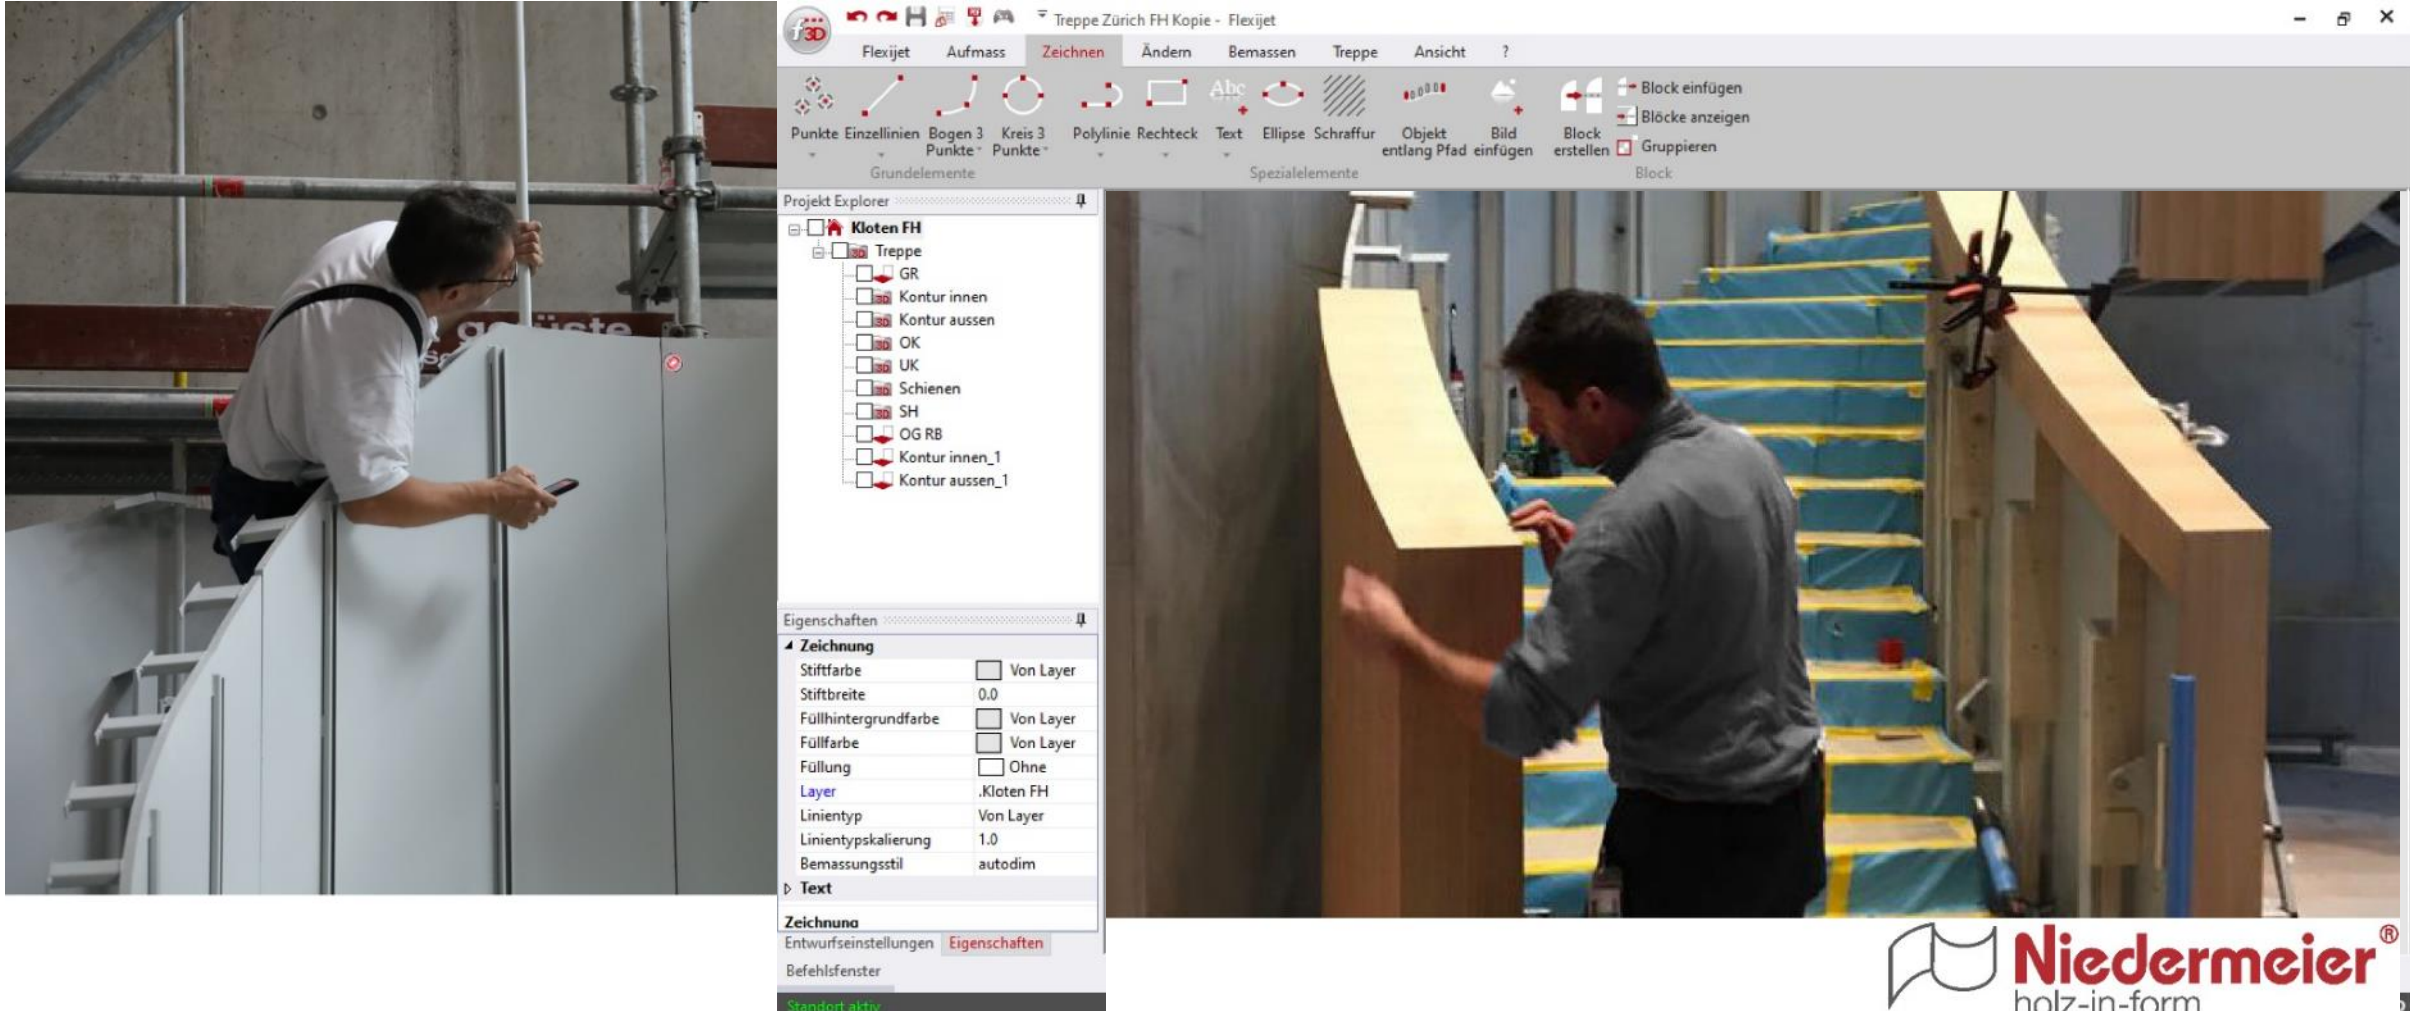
gerüste

Treppe Zürich FH Kopie - Flexijet

Flexijet Aufmass Zeichnen Ändern Bemassen Treppe Ansicht ?

Punkte Einzellinien Bogen 3 Punkte Kreis 3 Punkte Polylinie Rechteck Text Ellipse Schraffur Objekt entlang Pfad Bild einfügen Block erstellen Block einfügen Blöcke anzeigen Gruppieren

Grundelemente Spezialelemente Block

Projekt Explorer
Kloten FH
Treppe
GR
Kontur innen
Kontur aussen
OK
UK
Schienen
SH
OG RB
Kontur innen_1
Kontur aussen_1

Eigenschaften
Zeichnung

| | |
|---|---|
| Stiftfarbe | Von Layer |
| Stiftbreite | 0.0 |
| Füllhintergrundfarbe | Von Layer |
| Füllfarbe | Von Layer |
| Füllung | Ohne |
| Layer | .Kloten FH |
| Linientyp | Von Layer |
| Linientypskalierung | 1.0 |
| Bemassungsstil | autodim |

Text
Zeichnung
Entwurfseinstellungen Eigenschaften
Befehlsfenster
Standort aktiv

Niedermeier®
holz-in-form